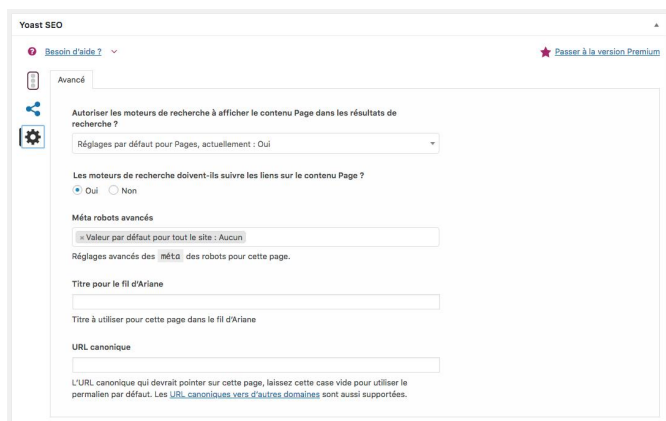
Yoast SEO

Besoin d'aide ?

Passer à la version Premium

Avancé

Autoriser les moteurs de recherche à afficher le contenu Page dans les résultats de recherche ?

Réglages par défaut pour Pages, actuellement : Oui

Les moteurs de recherche doivent-ils suivre les liens sur le contenu Page ?

Oui Non

Méta robots avancés

× Valeur par défaut pour tout le site : Aucun

Réglages avancés des méta des robots pour cette page.

Titre pour le fil d'Ariane

Titre à utiliser pour cette page dans le fil d'Ariane

URL canonique

L'URL canonique qui devrait pointer sur cette page, laissez cette case vide pour utiliser le permalien par défaut. Les URL canoniques vers d'autres domaines sont aussi supportées.